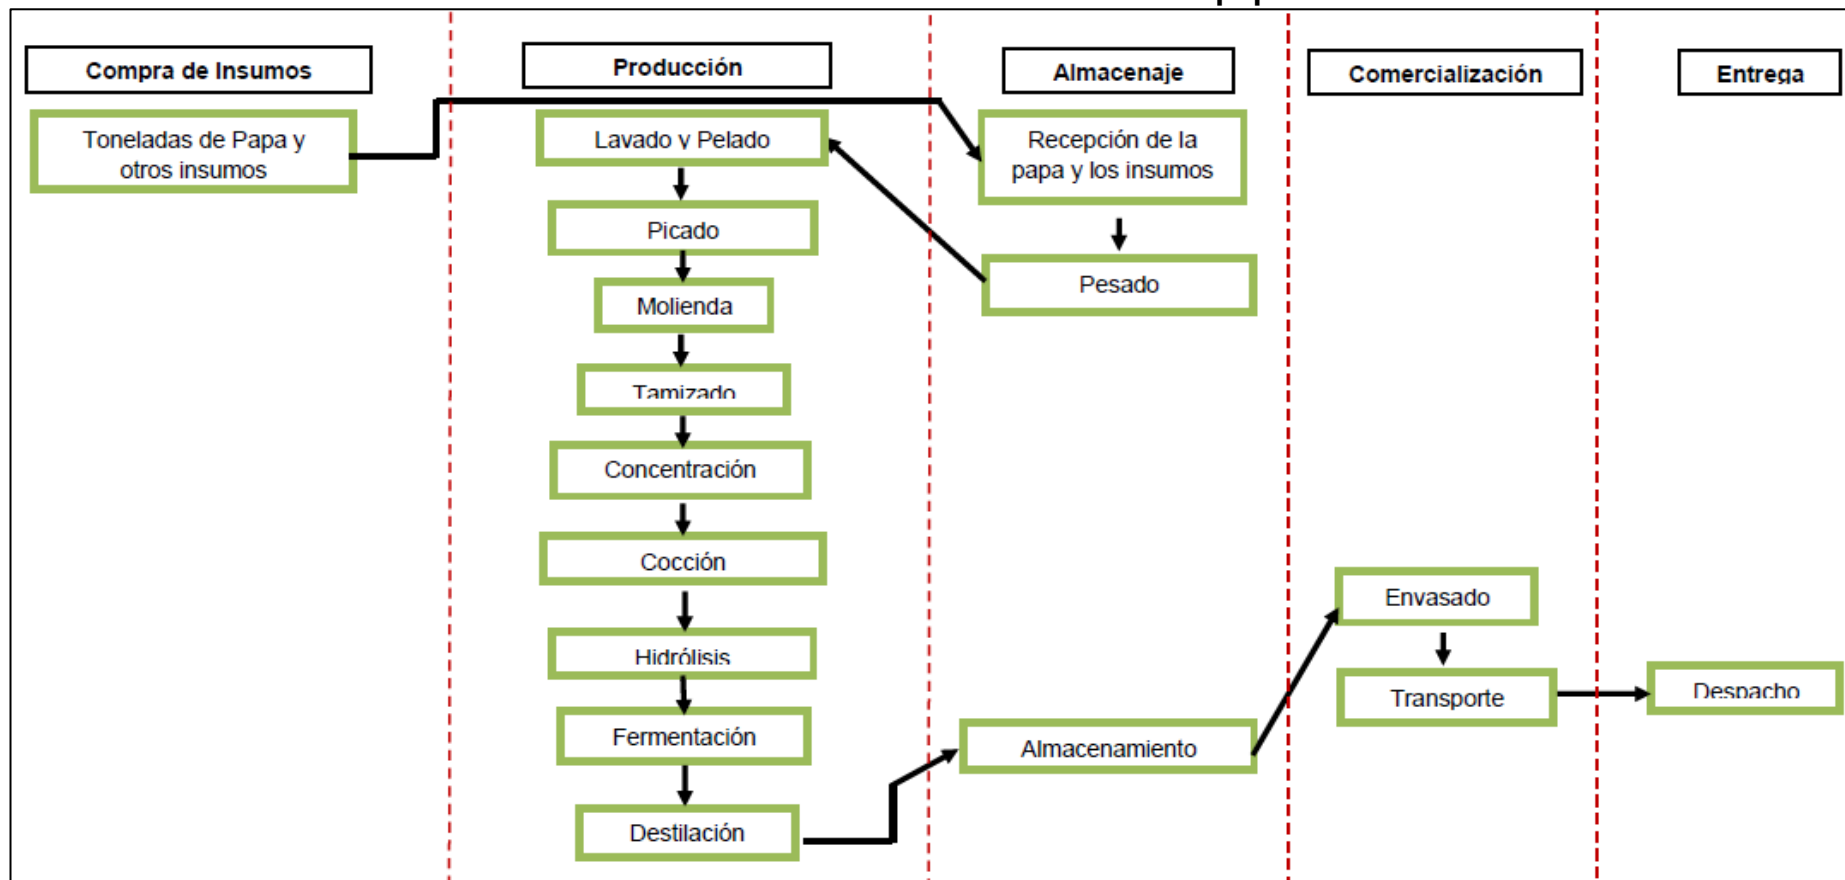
Compra de Insumos

Toneladas de Papa y otros insumos

Producción

Lavado y Pelado

Picado

Molienda

Tamizado

Concentración

Cocción

Hidrólisis

Fermentación

Destilación

Almacenaje

Recepción de la papa y los insumos

Pesado

Almacenamiento

Comercialización

Envasado

Transporte

Entrega

Despacho